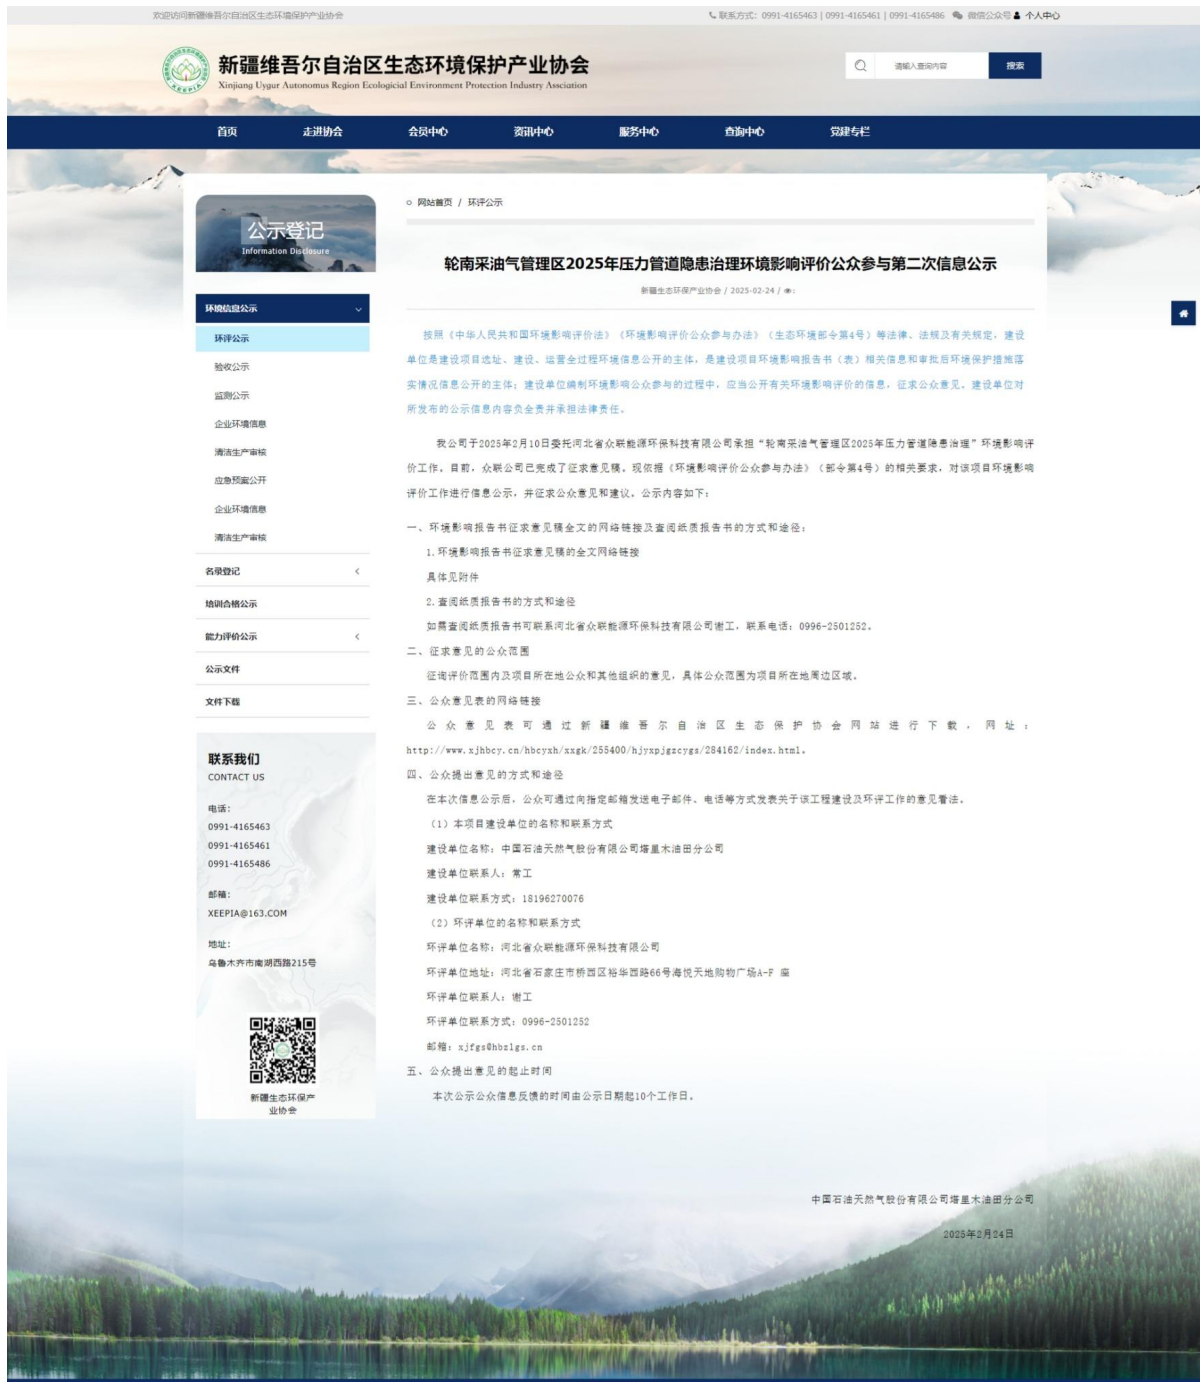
欢迎访问新疆维吾尔自治区生态环境保护产业协会

联系方式：0991-4165463 | 0991-4165461 | 0991-4165486 微信公众号 个人中心

新疆维吾尔自治区生态环境保护产业协会
Xinjiang Uygur Autonomus Region Ecological Environment Protection Industry Association

请输入查询内容 搜索

首页 走进协会 会员中心 资讯中心 服务中心 查询中心 党建专栏

公示登记
Information Disclosure

环境信息公示
环评公示
验收公示
监测公示
企业环境信息
清洁生产审核
应急预案公开
企业环境信息
清洁生产审核
名录登记
培训合格公示
能力评价公示
公示文件
文件下载

联系我们
CONTACT US
电话：
0991-4165463
0991-4165461
0991-4165486
邮箱：
XEEPIA@163.COM
地址：
乌鲁木齐市南湖西路215号

新疆生态环保产业协会

网站首页 / 环评公示

轮南采油气管理区2025年压力管道隐患治理环境影响评价公众参与第二次信息公示

新疆生态环保产业协会 / 2025-02-24 /

按照《中华人民共和国环境影响评价法》《环境影响评价公众参与办法》（生态环境部令第4号）等法律、法规及有关规定，建设单位是建设项目选址、建设、运营全过程环境信息公开的主体，是建设项目环境影响报告书（表）相关信息和审批后环境保护措施落实情况信息公开的主体；建设单位编制环境影响公众参与的过程中，应当公开有关环境影响评价的信息，征求公众意见，建设单位对所发布的公示信息内容负全责并承担法律责任。

我公司于2025年2月10日委托河北省众联能源环保科技有限公司承担“轮南采油气管理区2025年压力管道隐患治理”环境影响评价工作，目前，众联公司已完成了征求意见稿，现依据《环境影响评价公众参与办法》（部令第4号）的相关要求，对该项目环境影响评价工作进行信息公示，并征求公众意见和建议，公示内容如下：

一、环境影响报告书征求意见稿全文的网络链接及查阅纸质报告书的方式和途径：
1.环境影响报告书征求意见稿的全文网络链接
具体见附件
2.查阅纸质报告书的方式和途径
如需查阅纸质报告书可联系河北省众联能源环保科技有限公司谢工，联系电话：0996-2501252。
二、征求意见的公众范围
征询评价范围内及项目所在地公众和其他组织的意见，具体公众范围为项目所在地周边区域。
三、公众意见表的网络链接
公众意见表可通过新疆维吾尔自治区生态保护协会网站进行下载，网址：http://www.xjhbcy.cn/hbcyxh/xxgk/255400/hjyxpjgzcygs/284162/index.html。
四、公众提出意见的方式和途径
在本次信息公示后，公众可通过向指定邮箱发送电子邮件、电话等方式发表关于该工程建设及环评工作的意见看法。
（1）本项目建设单位的名称和联系方式
建设单位名称：中国石油天然气股份有限公司塔里木油田分公司
建设单位联系人：常工
建设单位联系方式：18196270076
（2）环评单位的名称和联系方式
环评单位名称：河北省众联能源环保科技有限公司
环评单位地址：河北省石家庄市桥西区裕华西路66号海悦天地购物广场A-F 座
环评单位联系人：谢工
环评单位联系方式：0996-2501252
邮箱：xjfgs@hbzlgs.cn
五、公众提出意见的起止时间
本次公示公众信息反馈的时间由公示日期起10个工作日。

中国石油天然气股份有限公司塔里木油田分公司
2025年2月24日